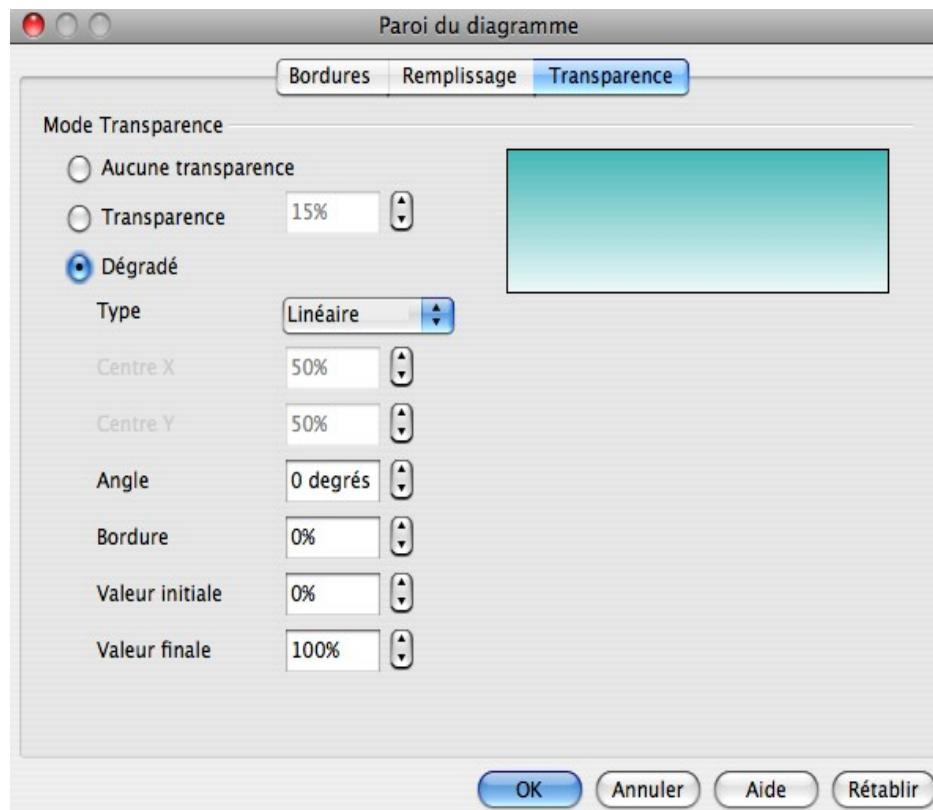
Paroi du diagramme

Bordures | Remplissage | Transparence

Mode Transparence

Aucune transparence

Transparence 15%

Dégradé

Type Linéaire

Centre X 50%

Centre Y 50%

Angle 0 degrés

Bordure 0%

Valeur initiale 0%

Valeur finale 100%

OK Annuler Aide Rétablir